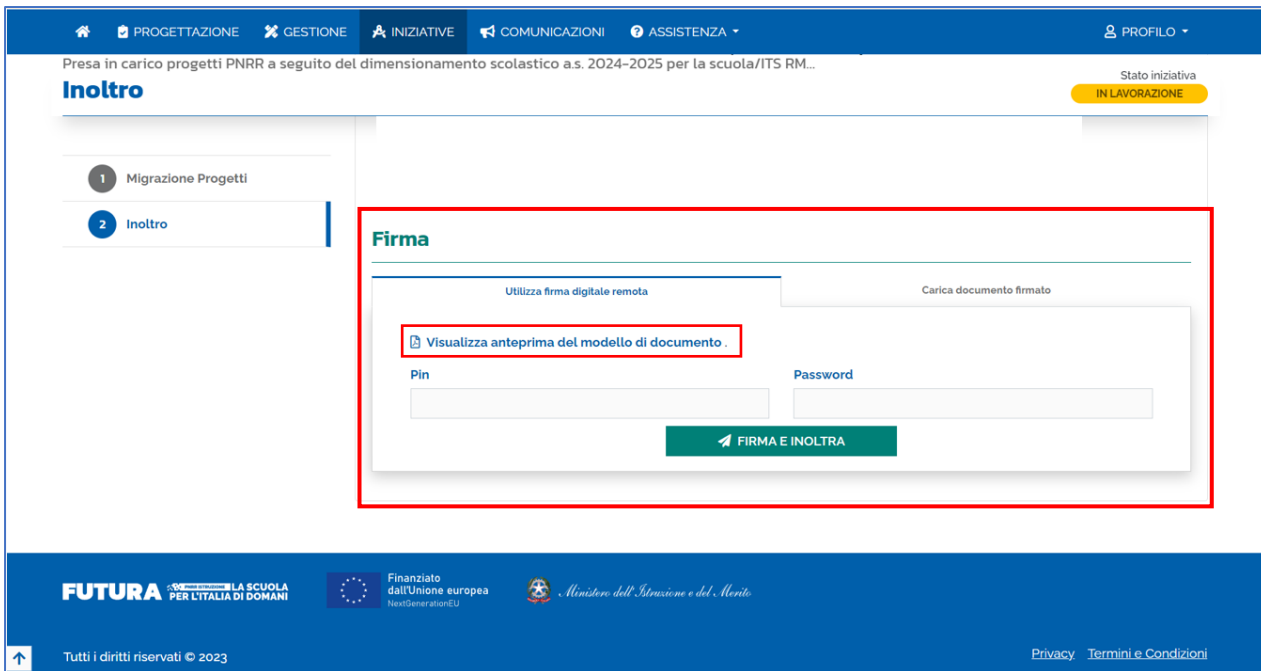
PROGETTAZIONE GESTIONE INIZIATIVE COMUNICAZIONI ASSISTENZA PROFILO

Presa in carico progetti PNRR a seguito del dimensionamento scolastico a.s. 2024-2025 per la scuola/ITS RM...

Inoltro

Stato iniziativa
IN LAVORAZIONE

1 Migrazione Progetti
2 Inoltro

Firma

Utilizza firma digitale remota | Carica documento firmato

Visualizza anteprima del modello di documento .

Pin
Password

FIRMA E INOLTRA

FUTURA PIANO ISTRUZIONE LA SCUOLA PER L'ITALIA DI DOMANI

Finanziato dall'Unione europea NextGenerationEU

Ministero dell'Istruzione e del Merito

Tutti i diritti riservati © 2023

Privacy Termini e Condizioni